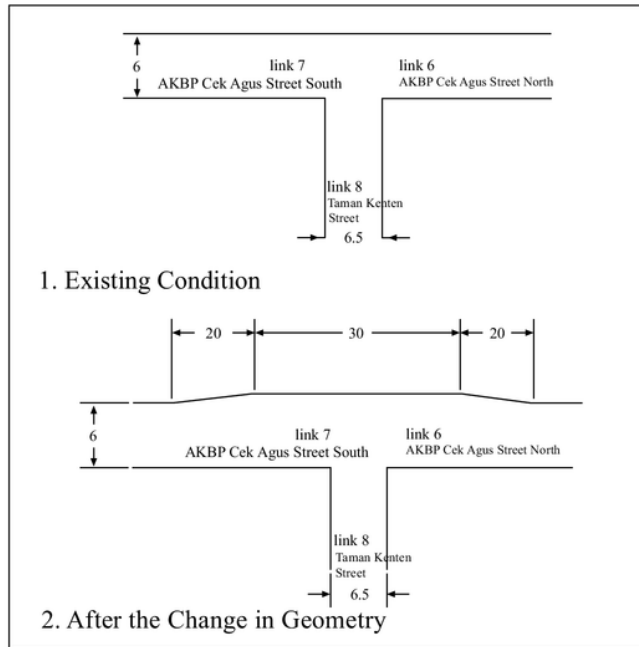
6

link 7
AKBP Cek Agus Street South

link 6
AKBP Cek Agus Street North

link 8
Taman Kenten
Street

6.5

1. Existing Condition

20

30

20

6

link 7
AKBP Cek Agus Street South

link 6
AKBP Cek Agus Street North

link 8
Taman Kenten
Street

6.5

2. After the Change in Geometry